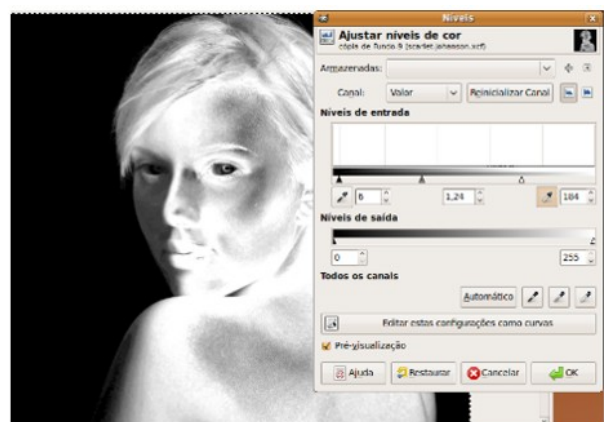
Níveis

Ajustar níveis de cor
cópia de fundo-9 (scarlet johansson.xcf)

Armazenadas:

Canal: Valor Reinicializar Canal

Níveis de entrada

6 1,24 184

Níveis de saída

0 255

Todos os canais

Automático

Editar estas configurações como curvas

Pré-visualização

Ajuda Restaurar Cancelar OK